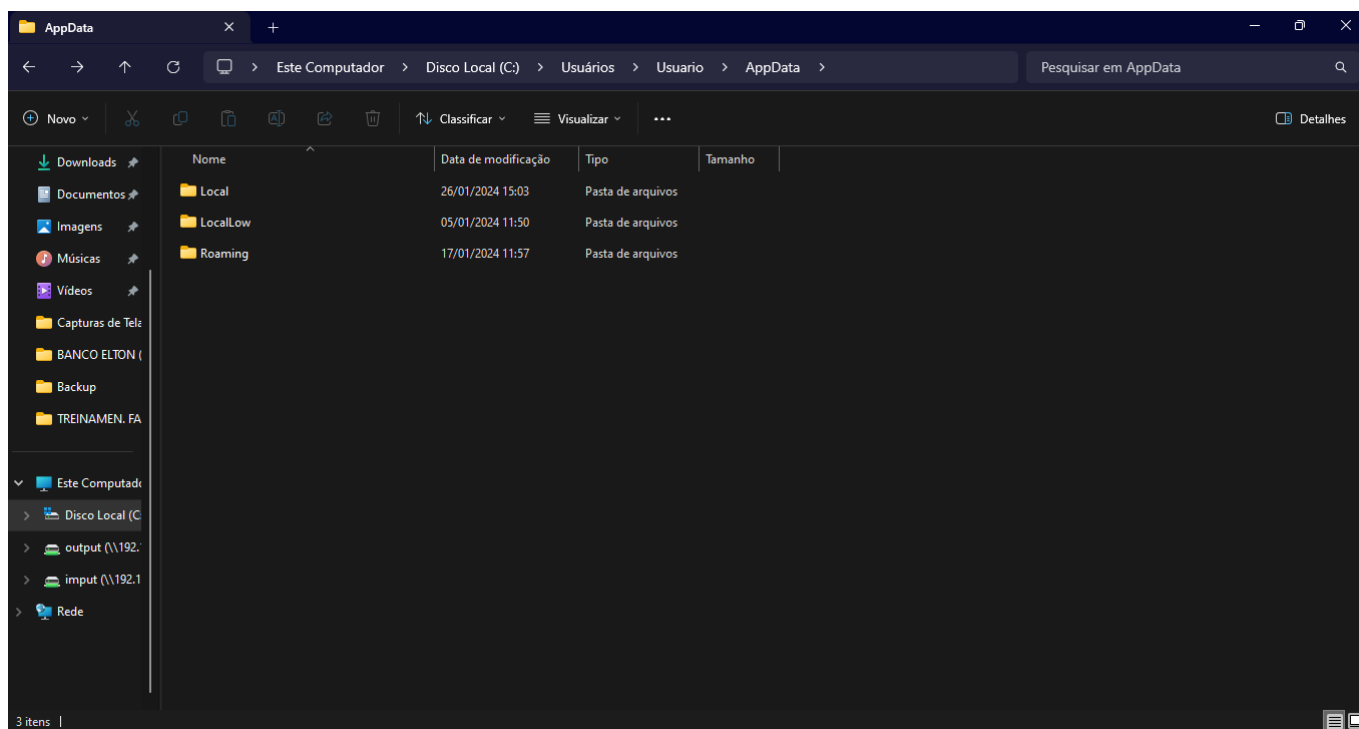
AppData

Este Computador > Disco Local (C:) > Usuários > Usuario > AppData >

Pesquisar em AppData

Novo

Classificar

Visualizar

...

Detalhes

Downloads

Documentos

Imagens

Músicas

Vídeos

Capturas de Tela

BANCO ELTON (

Backup

TREINAMEN. FA

Este Computado

Disco Local (C

output (\\192.

imput (\\192.1

Rede

| Nome | Data de modificação | Tipo | Tamanho |
|---|---|---|---|
| Local | 26/01/2024 15:03 | Pasta de arquivos | |
| LocalLow | 05/01/2024 11:50 | Pasta de arquivos | |
| Roaming | 17/01/2024 11:57 | Pasta de arquivos | |

3 itens